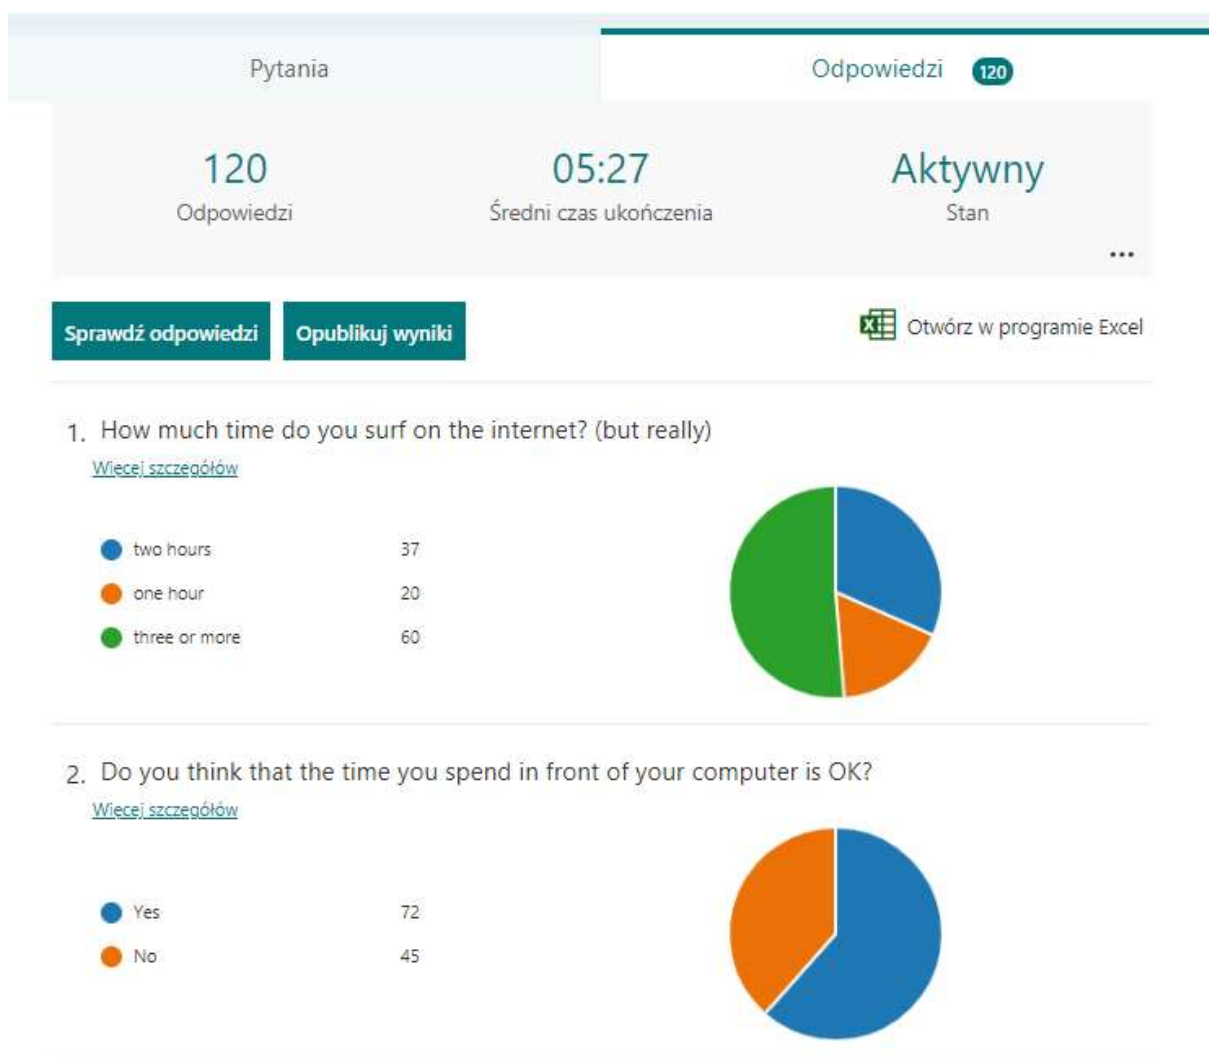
Pytania

Odpowiedzi 120

120
Odpowiedzi

05:27
Średni czas ukończenia

Aktywny
Stan

...

Sprawdź odpowiedzi

Opublikuj wyniki

Otwórz w programie Excel

1. How much time do you surf on the internet? (but really)
Więcej szczegółów

| | |
|---|---|
| two hours | 37 |
| one hour | 20 |
| three or more | 60 |

2. Do you think that the time you spend in front of your computer is OK?
Więcej szczegółów

| | |
|---|---|
| Yes | 72 |
| No | 45 |